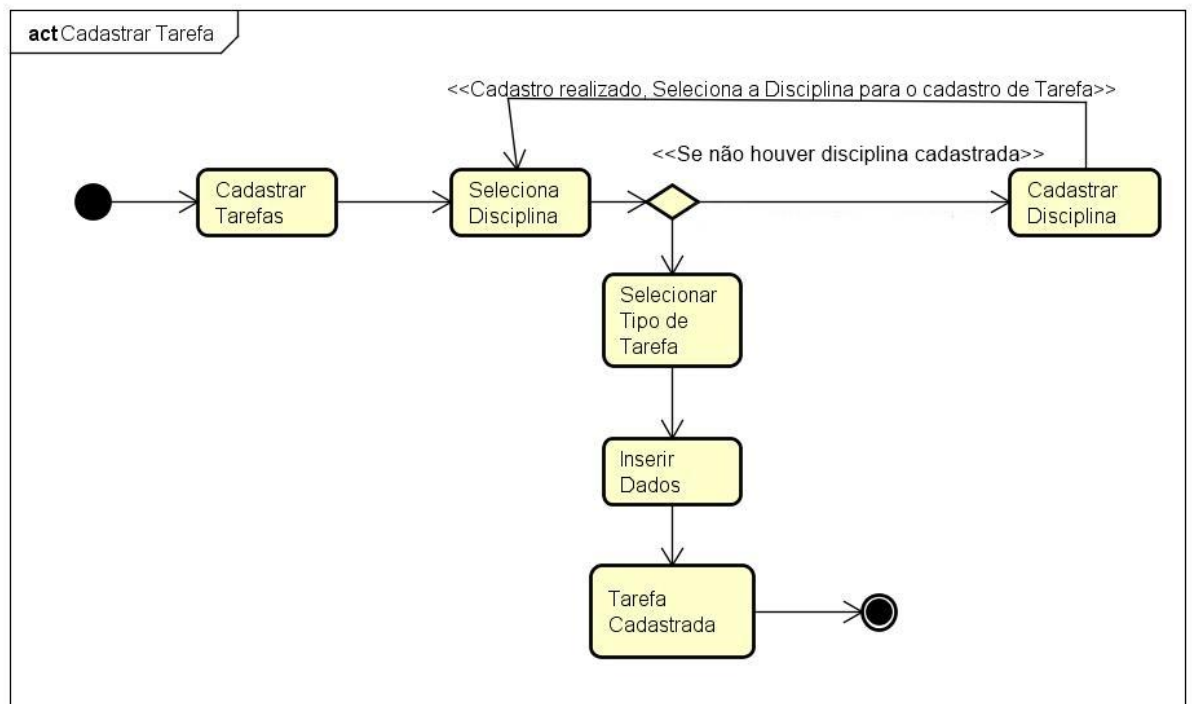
act Cadastrar Tarefa

<<Cadastro realizado, Seleciona a Disciplina para o cadastro de Tarefa>>

<<Se não houver disciplina cadastrada>>

Cadastrar Tarefas

Seleciona Disciplina

Cadastrar Disciplina

Selecionar Tipo de Tarefa

Inserir Dados

Tarefa Cadastrada